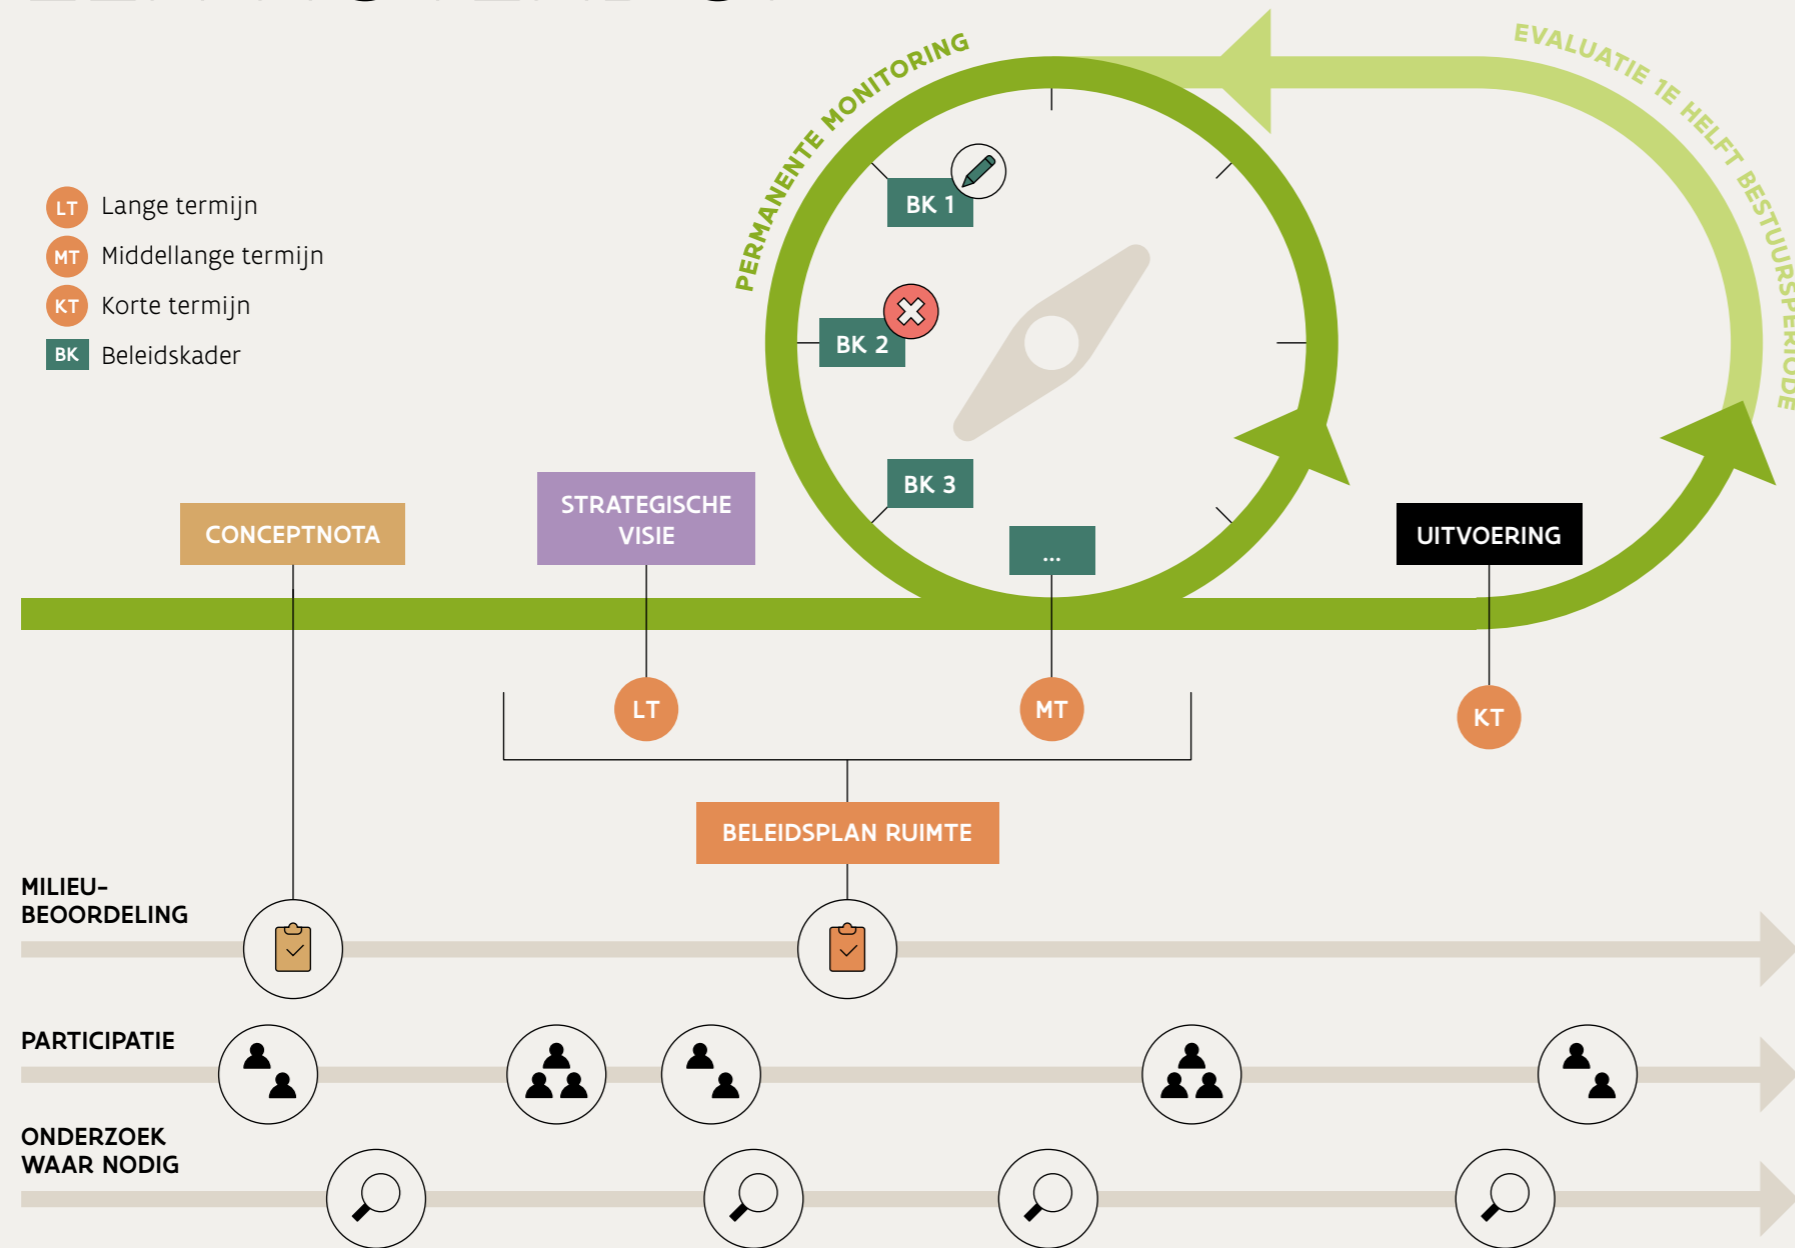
LT Lange termijn
MT Middellange termijn
KT Korte termijn
BK Beleidskader

PERMANENTE MONITORING

EVALUATIE 1E HELFT BESTUURSPERIODE

BK 1
BK 2
BK 3
...

CONCEPTNOTA

STRATEGISCHE VISIE

UITVOERING

LT

MT

KT

BELEIDSPLAN RUIMTE

MILIEU-BEOORDELING

PARTICIPATIE

ONDERZOEK WAAR NODIG